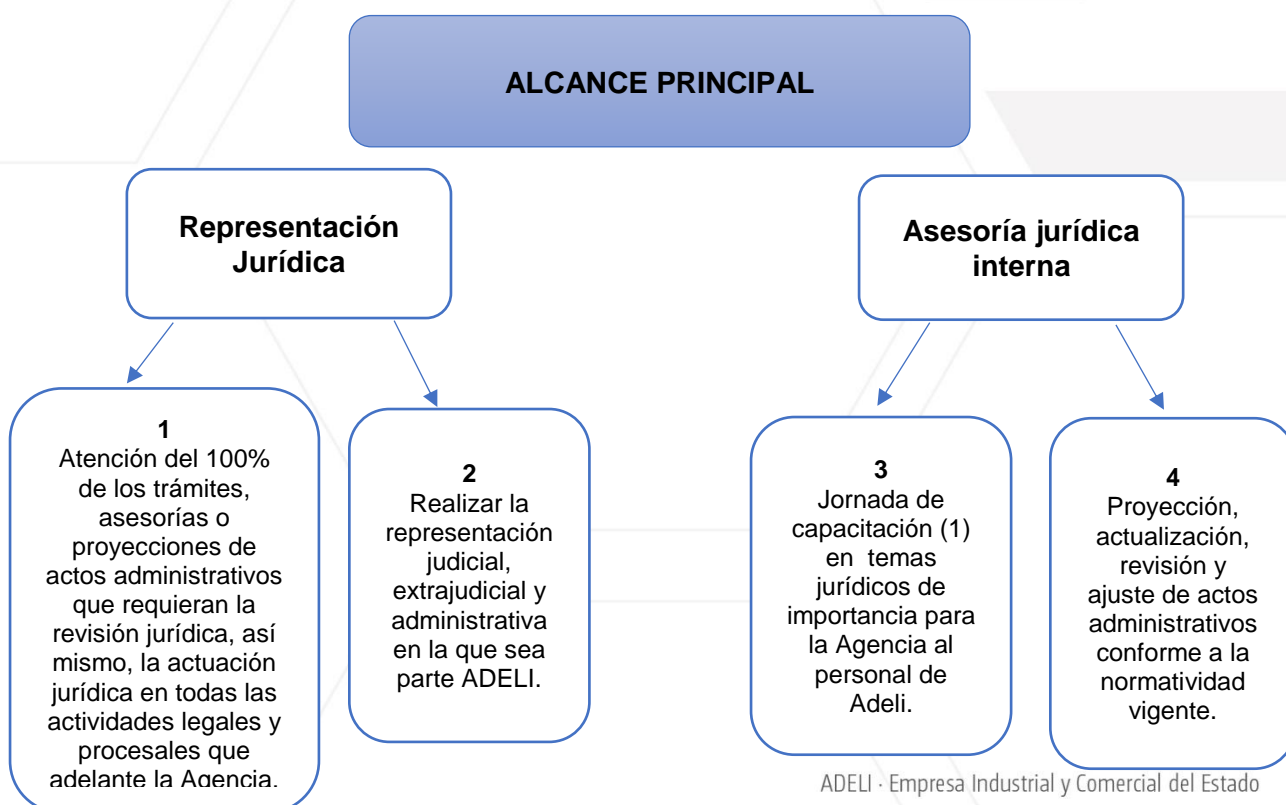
ALCANCE PRINCIPAL

Representación Jurídica

Asesoría jurídica interna

1
Atención del 100% de los trámites, asesorías o proyecciones de actos administrativos que requieran la revisión jurídica, así mismo, la actuación jurídica en todas las actividades legales y procesales que adelante la Agencia.

2
Realizar la representación judicial, extrajudicial y administrativa en la que sea parte ADELI.

3
Jornada de capacitación (1) en temas jurídicos de importancia para la Agencia al personal de Adeli.

4
Proyección, actualización, revisión y ajuste de actos administrativos conforme a la normatividad vigente.

ADELI · Empresa Industrial y Comercial del Estado